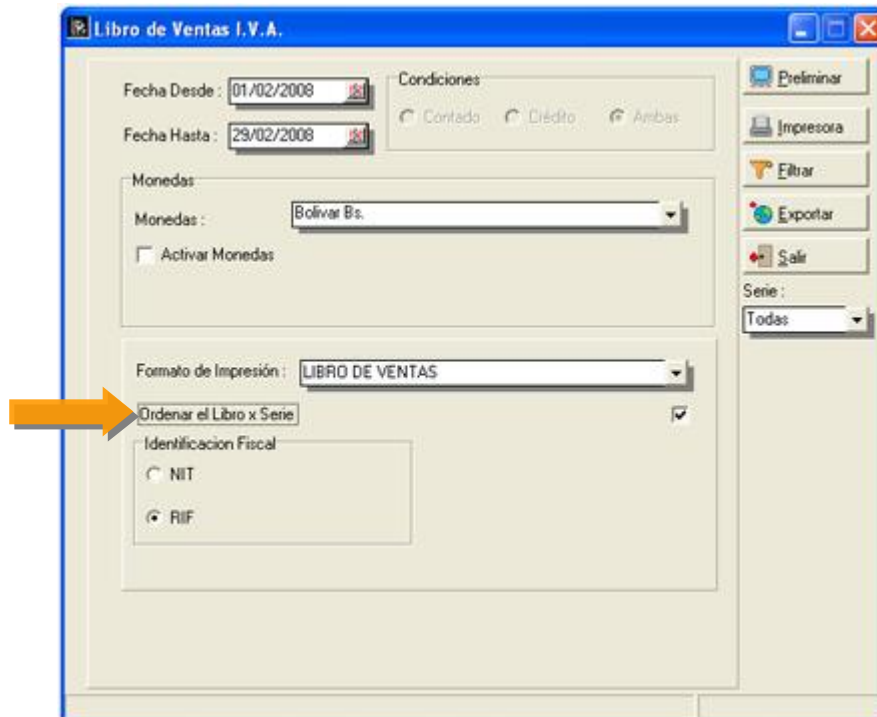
Libro de Ventas I.V.A.

Fecha Desde : 01/02/2008

Fecha Hasta : 29/02/2008

Condiciones

Contado Crédito Ambas

Preliminar

Impresora

Filtrar

Exportar

Salir

Serie :

Todas

Monedas

Monedas : Bolivar Bs.

Activar Monedas

Formato de Impresión : LIBRO DE VENTAS

Ordenar el Libro x Serie

Identificacion Fiscal

NIT

RIF